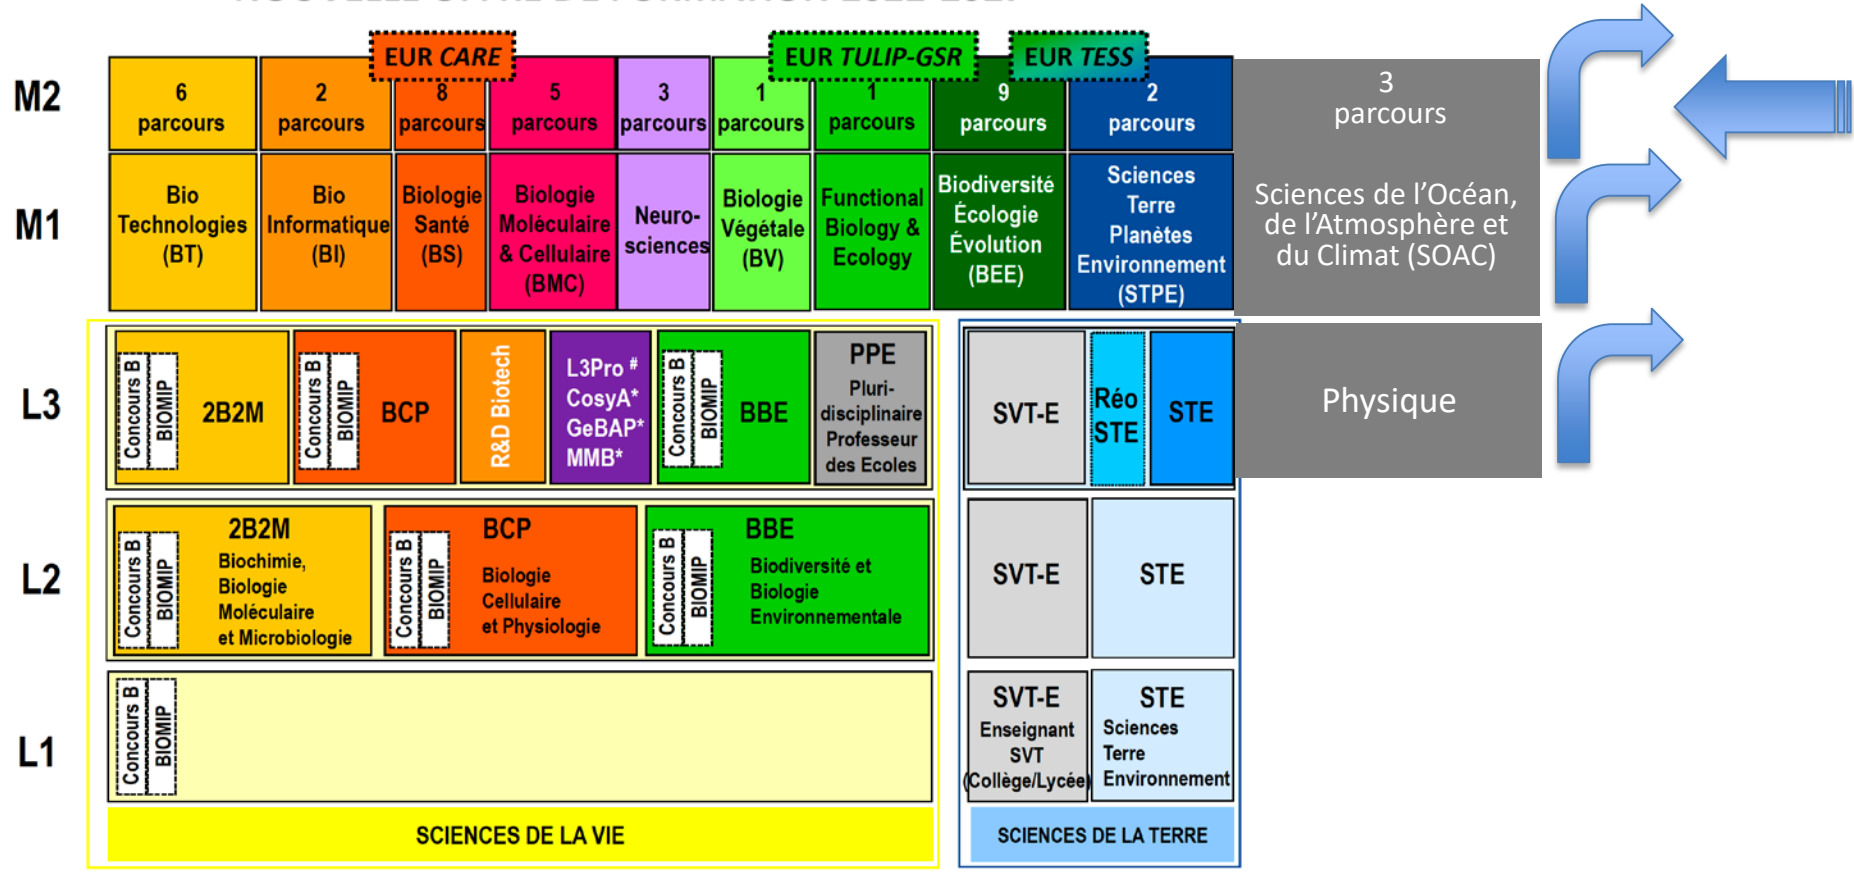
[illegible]

EUR CARE
EUR TULIP-GSR
EUR TESS

| | | | | | | | | | | |
|---|---|---|---|---|---|---|---|---|---|---|
| M2 | 6 parcours | 2 parcours | 8 parcours | 5 parcours | 3 parcours | 1 parcours | 1 parcours | 9 parcours | 2 parcours | 3 parcours |
| M1 | Bio Technologies (BT) | Bio Informatique (BI) | Biologie Santé (BS) | Biologie Moléculaire & Cellulaire (BMC) | Neuro-sciences | Biologie Végétale (BV) | Functional Biology & Ecology | Biodiversité Écologie Évolution (BEE) | Sciences Terre Planètes Environnement (STPE) | Sciences de l'Océan, de l'Atmosphère et du Climat (SOAC) |

L3
Concours B BIOMIP 2B2M
Concours B BIOMIP BCP
R&D Biotech
L3Pro # CosyA* GeBAP* MMB*
Concours B BIOMIP BBE
PPE Pluri-disciplinaire Professeur des Ecoles
SVT-E
Réo STE
STE
Physique

L2
Concours B BIOMIP 2B2M Biochimie, Biologie Moléculaire et Microbiologie
Concours B BIOMIP BCP Biologie Cellulaire et Physiologie
Concours B BIOMIP BBE Biodiversité et Biologie Environnementale
SVT-E
STE

L1
Concours B BIOMIP
SVT-E Enseignant SVT (Collège/Lycée)
STE Sciences Terre Environnement

SCIENCES DE LA VIE
SCIENCES DE LA TERRE